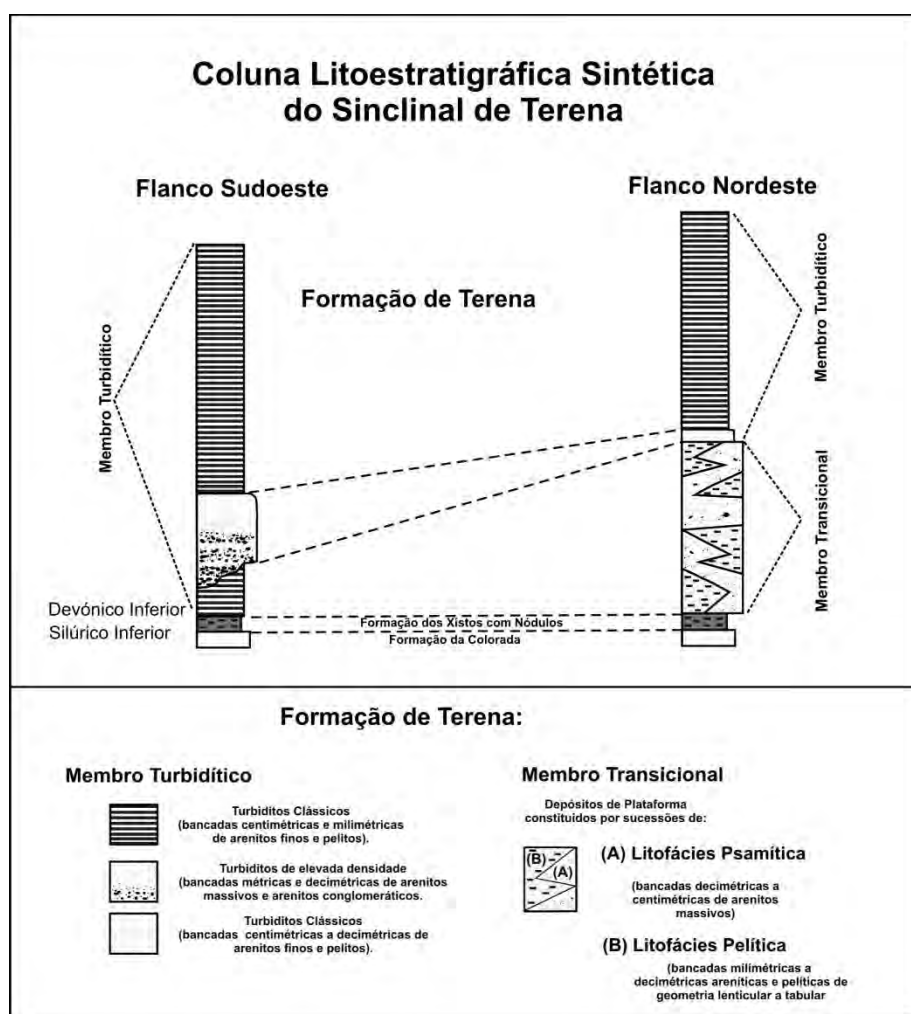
Coluna Litoestratigráfica Sintética do Sinclinal de Terena

Flanco Sudoeste

Flanco Nordeste

Formação de Terena

Membro Turbidítico

Membro Turbidítico

Membro Transicional

Devónico Inferior

Silúrico Inferior

Formação dos Xistos com Nódulos

Formação da Colorada

Formação de Terena:

Membro Turbidítico

Turbiditos Clássicos (bancadas centimétricas e milimétricas de arenitos finos e pelitos).

Turbiditos de elevada densidade (bancadas métricas e decimétricas de arenitos massivos e arenitos conglomeráticos.

Turbiditos Clássicos (bancadas centimétricas a decimétricas de arenitos finos e pelitos).

Membro Transicional

Depósitos de Plataforma constituídos por sucessões de:

(B)

(A)

(A) Litofácies Psamítica

(bancadas decimétricas a centimétricas de arenitos massivos)

(B) Litofácies Pelítica

(bancadas milimétricas a decimétricas areníticas e pelíticas de geometria lenticular a tabular